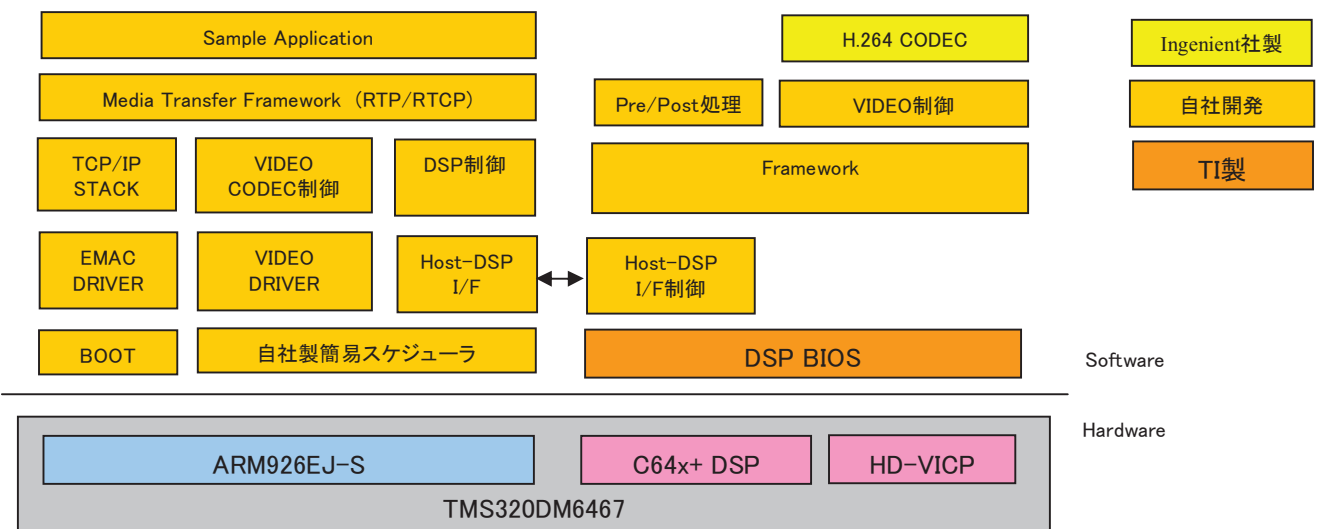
Sample Application

H.264 CODEC

Ingenient社製

Media Transfer Framework（RTP/RTCP）

Pre/Post処理

VIDEO制御

自社開発

TCP/IP STACK

VIDEO CODEC制御

DSP制御

Framework

TI製

EMAC DRIVER

VIDEO DRIVER

Host-DSP I/F

Host-DSP I/F制御

BOOT

自社製簡易スケジューラ

DSP BIOS

Software

Hardware

ARM926EJ-S

C64x+ DSP

HD-VICP

TMS320DM6467